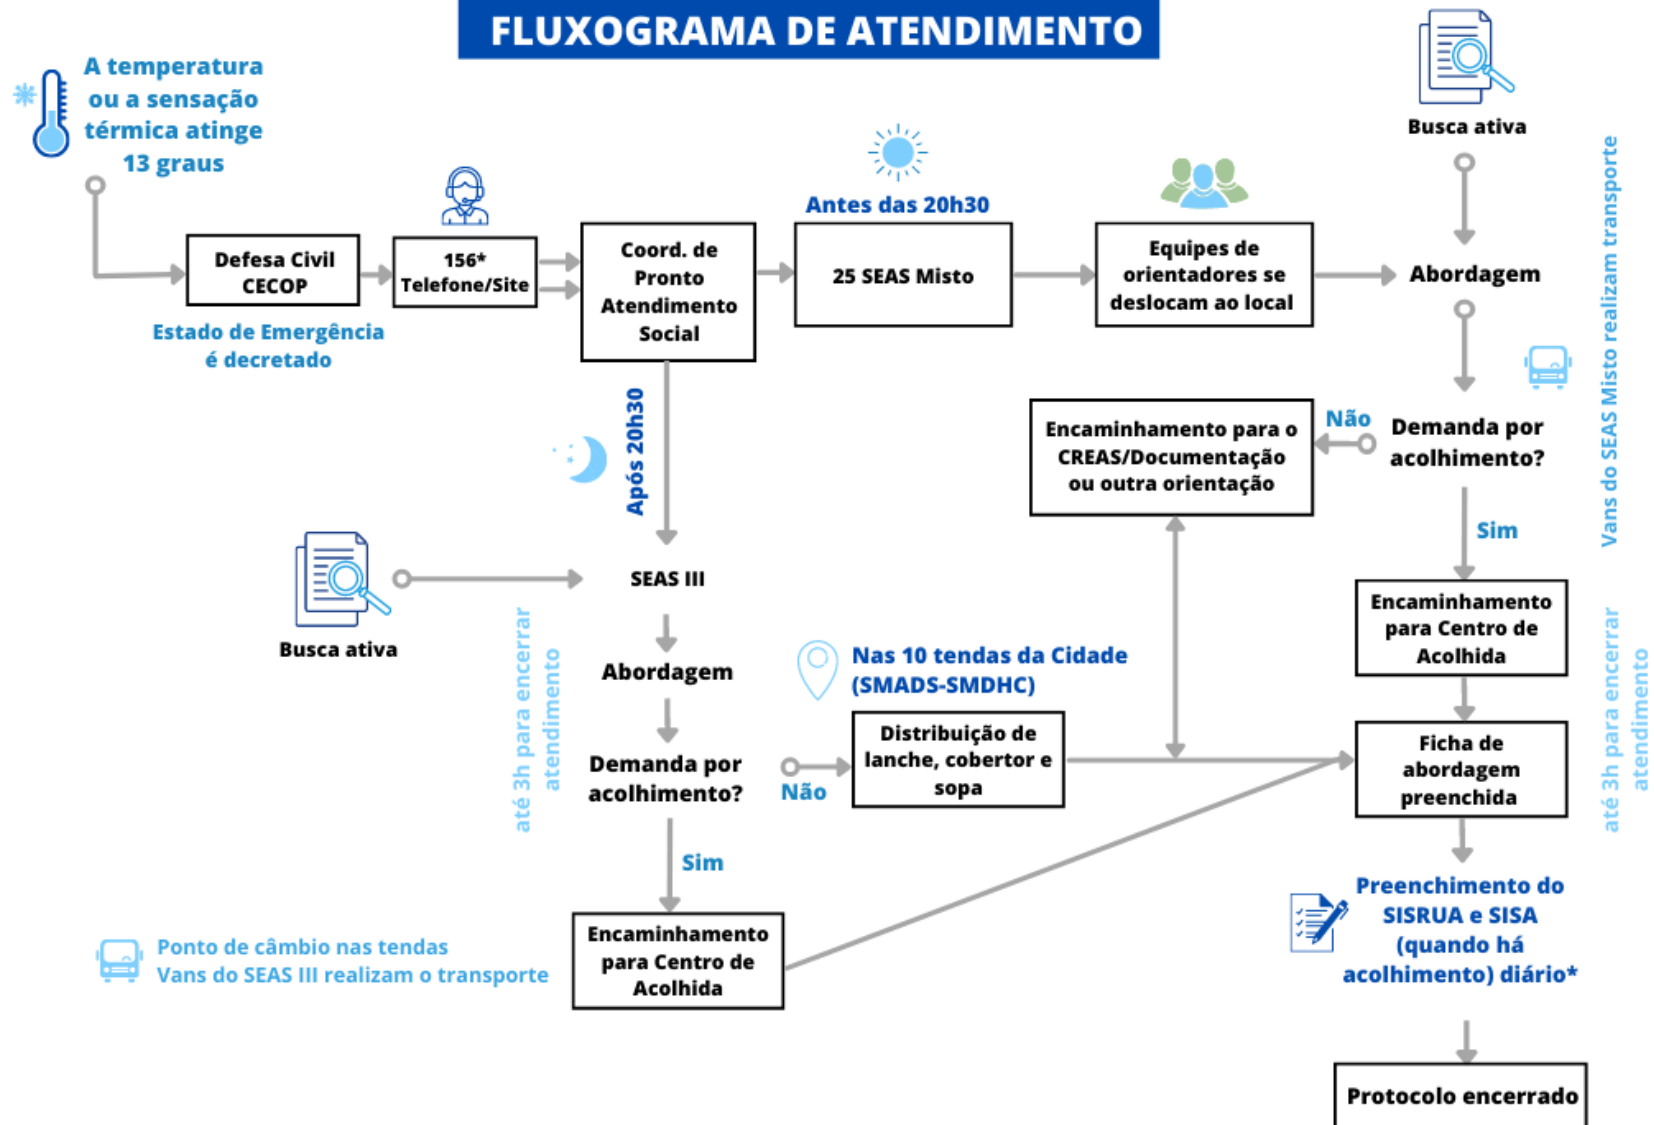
FLUXOGRAMA DE ATENDIMENTO

A temperatura ou a sensação térmica atinge 13 graus

Defesa Civil CECOP

Estado de Emergência é decretado

156* Telefone/Site

Coord. de Pronto Atendimento Social

Antes das 20h30

25 SEAS Misto

Equipes de orientadores se deslocam ao local

Busca ativa

Abordagem

Vans do SEAS Misto realizam transporte

Demanda por acolhimento?

Não

Encaminhamento para o CREAS/Documentação ou outra orientação

Sim

Encaminhamento para Centro de Acolhida

Após 20h30

SEAS III

Busca ativa

até 3h para encerrar atendimento

Abordagem

Demanda por acolhimento?

Não

Nas 10 tendas da Cidade (SMADS-SMDHC)

Distribuição de lanche, cobertor e sopa

Sim

Encaminhamento para Centro de Acolhida

Ponto de câmbio nas tendas
Vans do SEAS III realizam o transporte

Ficha de abordagem preenchida

até 3h para encerrar atendimento

Preenchimento do SISRUA e SISA (quando há acolhimento) diário*

Protocolo encerrado